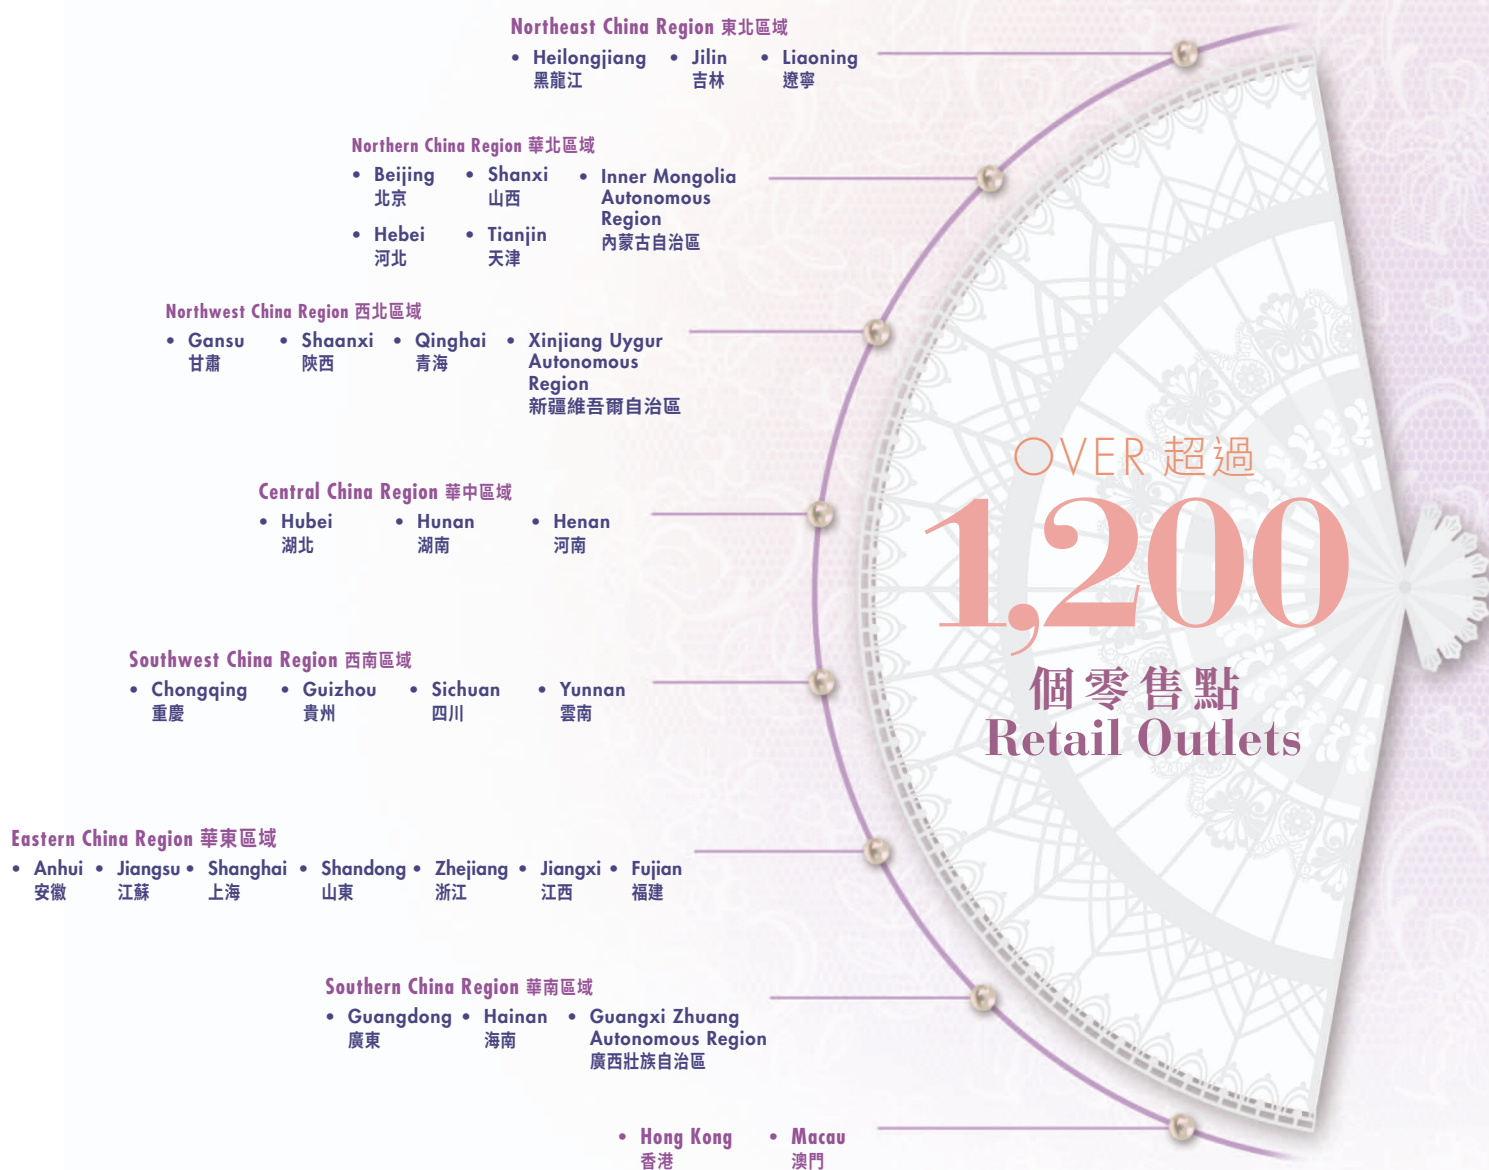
Northeast China Region 東北區域
• Heilongjiang 黑龍江 • Jilin 吉林 • Liaoning 遼寧

Northern China Region 華北區域
• Beijing 北京 • Shanxi 山西 • Inner Mongolia Autonomous Region 內蒙古自治區
• Hebei 河北 • Tianjin 天津

Northwest China Region 西北區域
• Gansu 甘肅 • Shaanxi 陝西 • Qinghai 青海 • Xinjiang Uygur Autonomous Region 新疆維吾爾自治區

Central China Region 華中區域
• Hubei 湖北 • Hunan 湖南 • Henan 河南

Southwest China Region 西南區域
• Chongqing 重慶 • Guizhou 貴州 • Sichuan 四川 • Yunnan 雲南

Eastern China Region 華東區域
• Anhui 安徽 • Jiangsu 江蘇 • Shanghai 上海 • Shandong 山東 • Zhejiang 浙江 • Jiangxi 江西 • Fujian 福建

Southern China Region 華南區域
• Guangdong 廣東 • Hainan 海南 • Guangxi Zhuang Autonomous Region 廣西壯族自治區

• Hong Kong 香港 • Macau 澳門

OVER 超過
1,200
個零售點
Retail Outlets